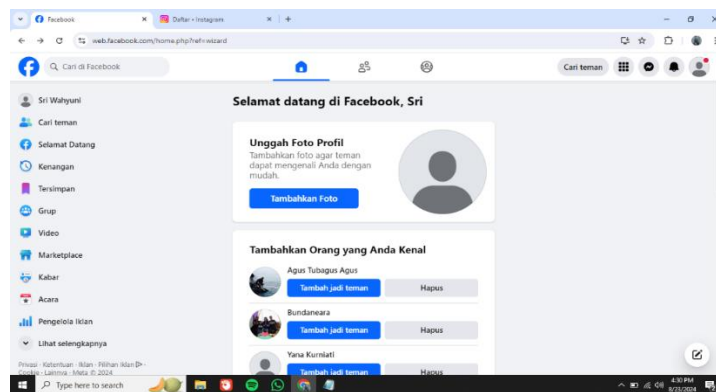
Facebook
Daftar • Instagram
web.facebook.com/home.php?ref=wizard

Cari di Facebook
Cari teman

Sri Wahyuni
Cari teman
Selamat Datang
Kenangan
Tersimpan
Grup
Video
Marketplace
Kabar
Acara
Pengelola Iklan
Lihat selengkapnya

Privasi · Ketentuan · Iklan · Pilihan Iklan · Cookie · Lainnya · Meta © 2024

Selamat datang di Facebook, Sri

Unggah Foto Profil
Tambahkan foto agar teman dapat mengenali Anda dengan mudah.
Tambahkan Foto

Tambahkan Orang yang Anda Kenal
Agus Tubagus Agus
Tambah jadi teman
Hapus
Bundaneara
Tambah jadi teman
Hapus
Yana Kurniati
Tambah jadi teman
Hapus

Type here to search
4:30 PM
8/23/2024